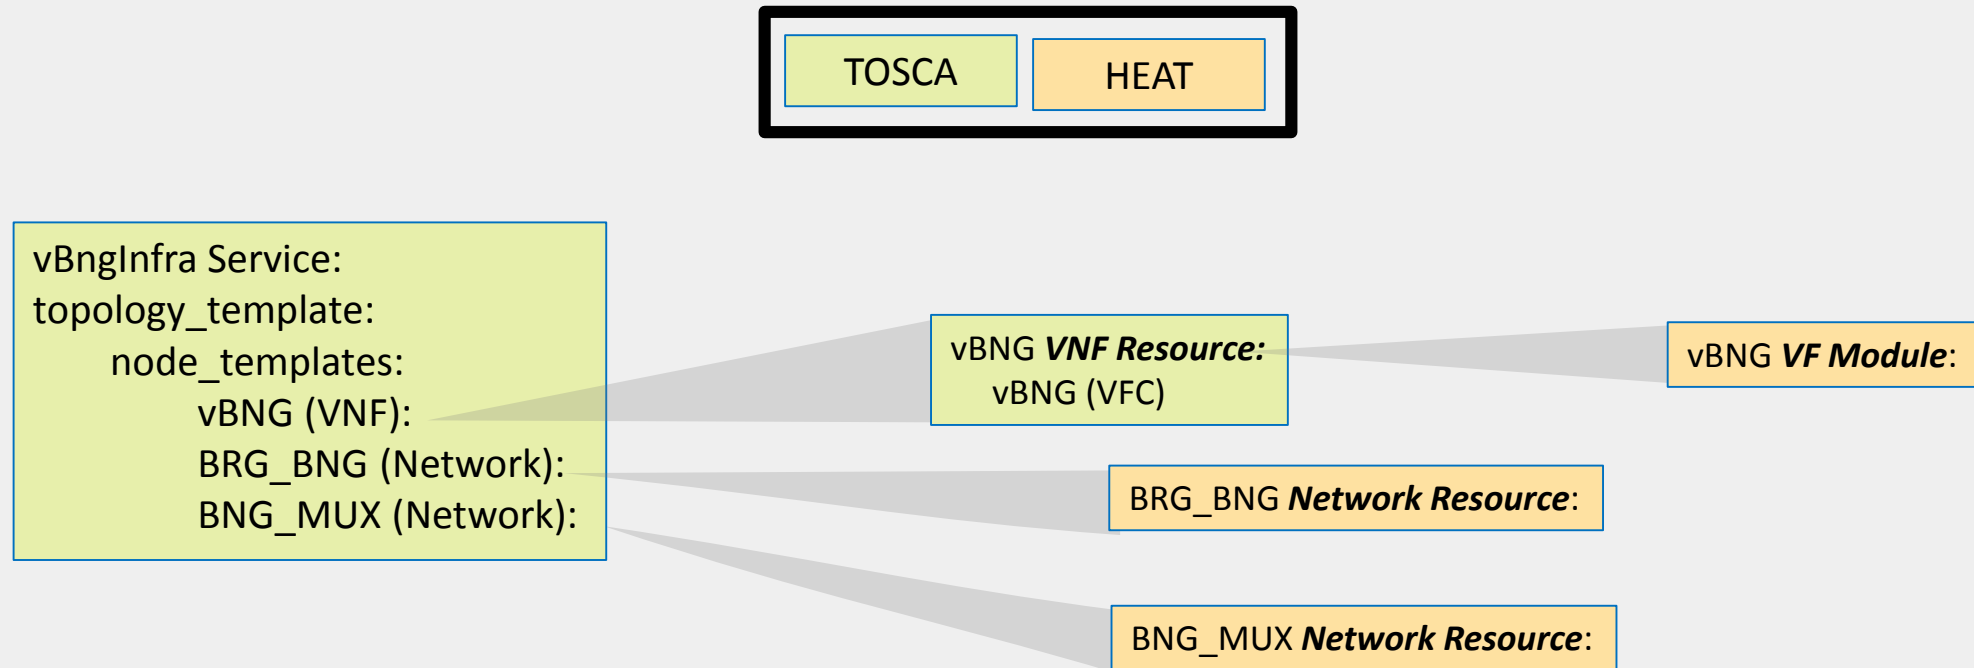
TOSCA
HEAT

vBngInfra Service:
topology_template:
node_templates:
vBNG (VNF):
BRG_BNG (Network):
BNG_MUX (Network):

vBNG ***VNF Resource:***
vBNG (VFC)

vBNG ***VF Module***:

BRG_BNG ***Network Resource***:

BNG_MUX ***Network Resource***: